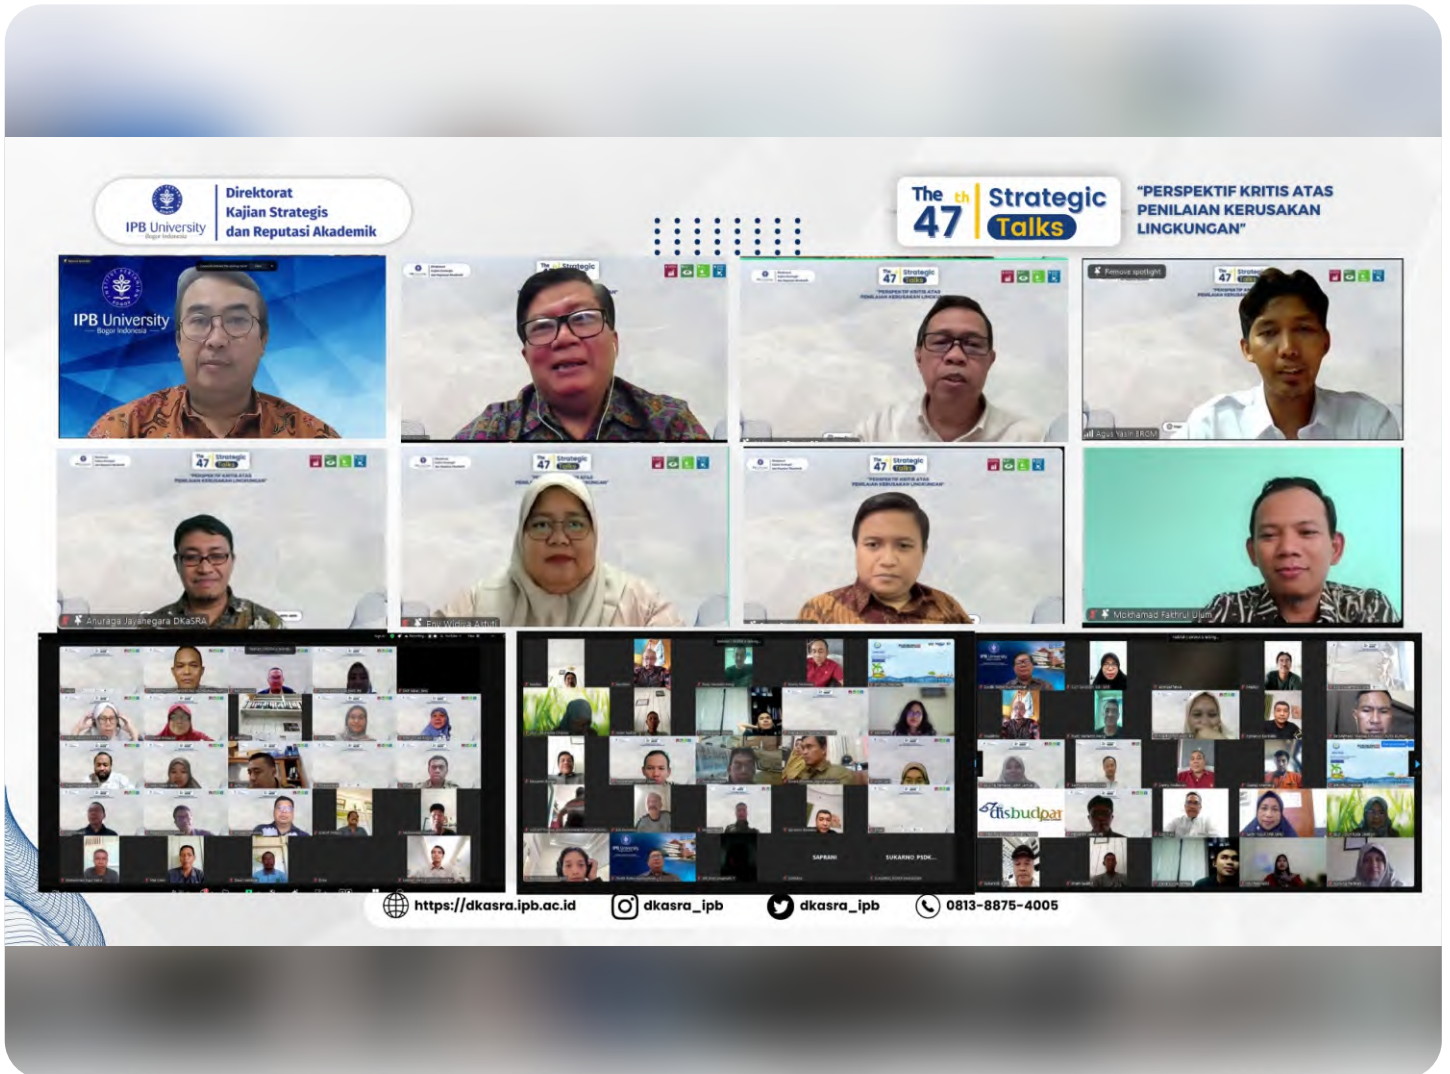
IPB University
Bogor Indonesia

Direktorat
Kajian Strategis
dan Reputasi Akademik

The 47th Strategic Talks

"PERSPEKTIF KRITIS ATAS PENILAIAN KERUSAKAN LINGKUNGAN"

IPB University
Bogor Indonesia

Remove spotlight

Agus Yasin BRGM

Anuraga Jayanegara DKaSRA

Erni Widjaja Astuti

Mokhamad Fakhrul Ulum

SAPRANI

SUKARNO PSDK...

disbudpar

https://dkasra.ipb.ac.id
dkasra_ipb
dkasra_ipb
0813-8875-4005